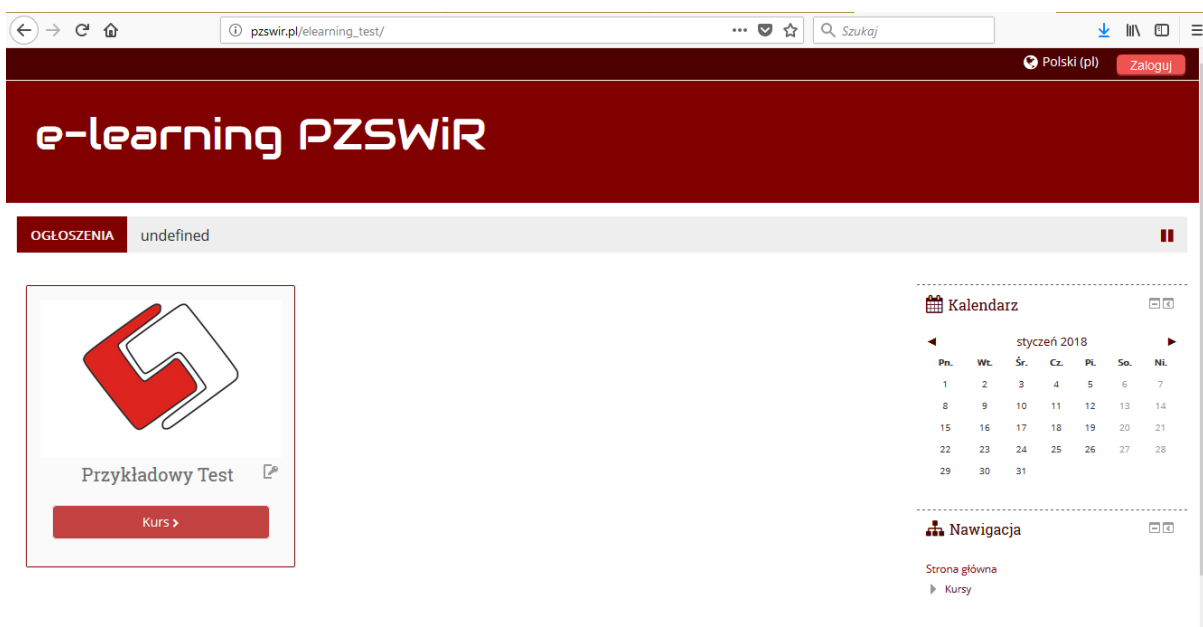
pzswir.pl/elearning_test/

Szukaj

Polski (pl)
Zaloguj

e-learning PZSWiR

OGŁOSZENIA
undefined

Przykładowy Test

Kurs

Kalendarz

styczeń 2018

| Pn. | Wt. | Śr. | Cz. | Pi. | So. | Ni. |
|---|---|---|---|---|---|---|
| 1 | 2 | 3 | 4 | 5 | 6 | 7 |
| 8 | 9 | 10 | 11 | 12 | 13 | 14 |
| 15 | 16 | 17 | 18 | 19 | 20 | 21 |
| 22 | 23 | 24 | 25 | 26 | 27 | 28 |
| 29 | 30 | 31 | | | | |

Nawigacja

Strona główna
Kursy